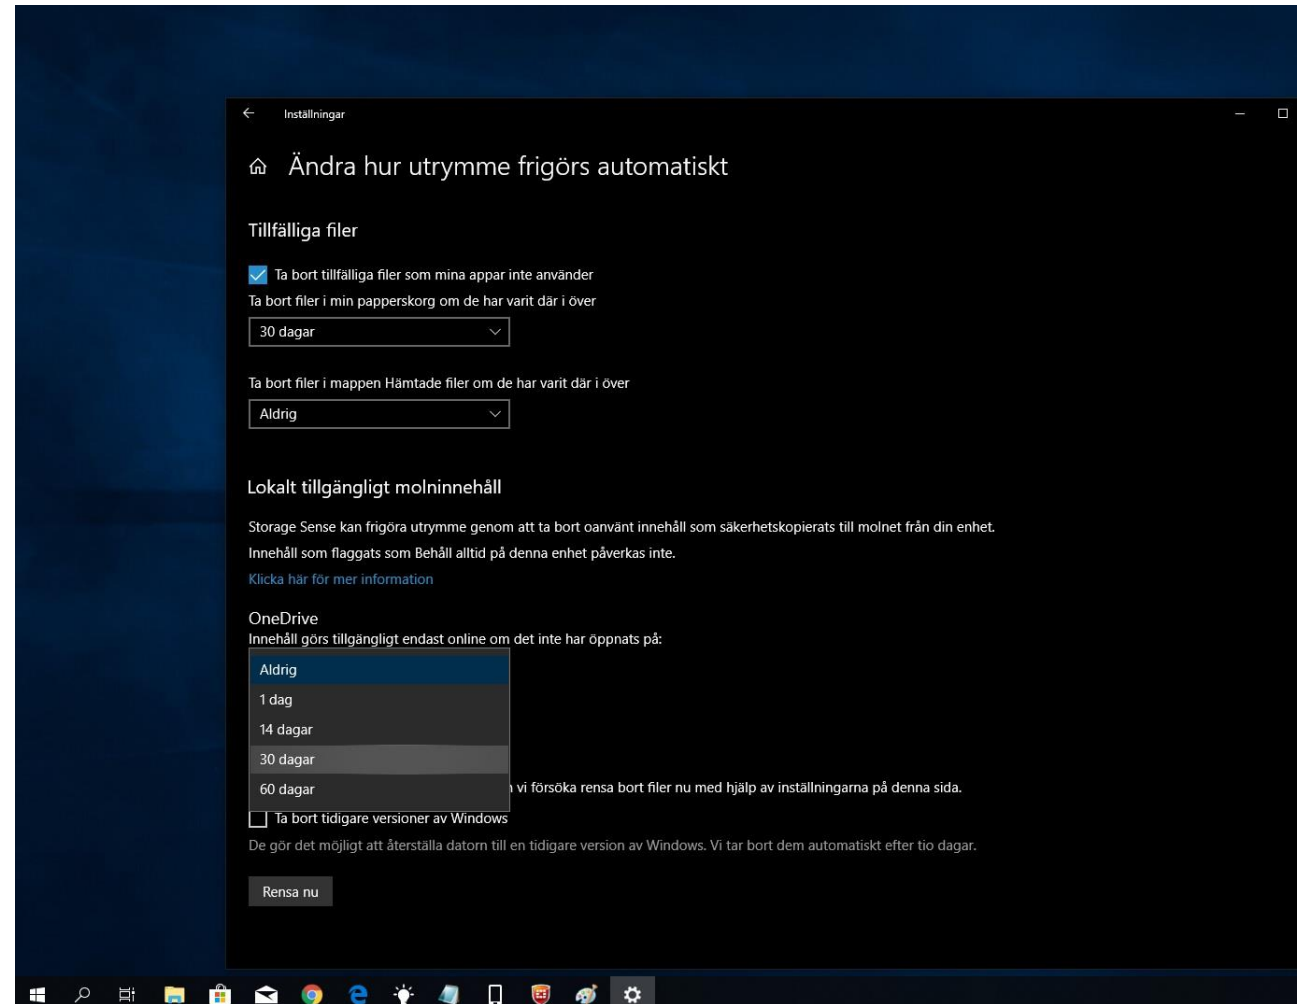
Inställningar

Ändra hur utrymme frigörs automatiskt

Tillfälliga filer

Ta bort tillfälliga filer som mina appar inte använder

Ta bort filer i min papperskorg om de har varit där i över

30 dagar

Ta bort filer i mappen Hämtade filer om de har varit där i över

Aldrig

Lokalt tillgängligt molninnehåll

Storage Sense kan frigöra utrymme genom att ta bort oanvänt innehåll som säkerhetskopierats till molnet från din enhet.

Innehåll som flaggats som Behåll alltid på denna enhet påverkas inte.

Klicka här för mer information

OneDrive

Innehåll görs tillgängligt endast online om det inte har öppnats på:

Aldrig

1 dag

14 dagar

30 dagar

60 dagar

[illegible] vi försöka rensa bort filer nu med hjälp av inställningarna på denna sida.

Ta bort tidigare versioner av Windows

De gör det möjligt att återställa datorn till en tidigare version av Windows. Vi tar bort dem automatiskt efter tio dagar.

Rensa nu